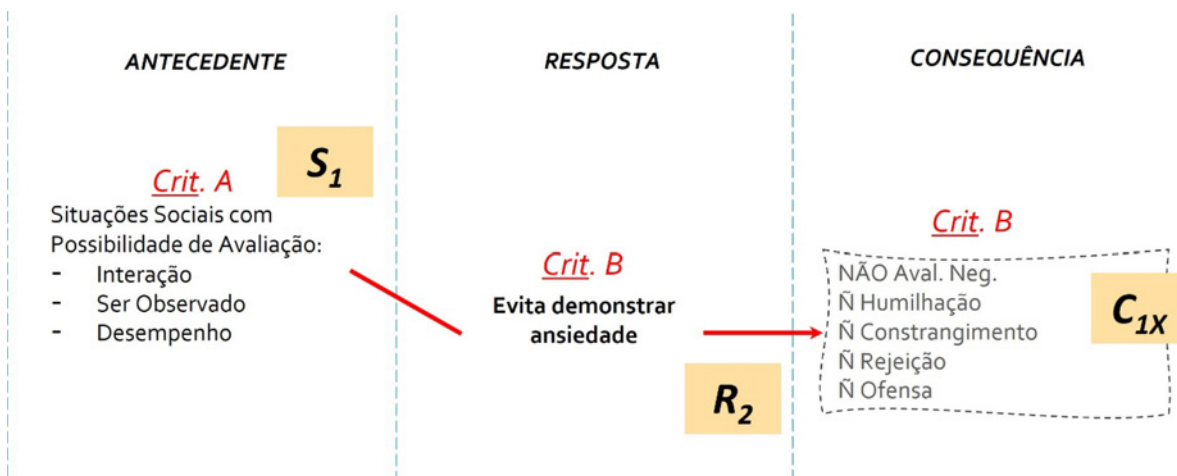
ANTECEDENTE

RESPOSTA

CONSEQUÊNCIA

$S_1$

Crit. A

Situações Sociais com Possibilidade de Avaliação:
- Interação
- Ser Observado
- Desempenho

Crit. B

Evita demonstrar ansiedade

$R_2$

Crit. B

NÃO Aval. Neg.
Ñ Humilhação
Ñ Constrangimento
Ñ Rejeição
Ñ Ofensa

$C_{1X}$